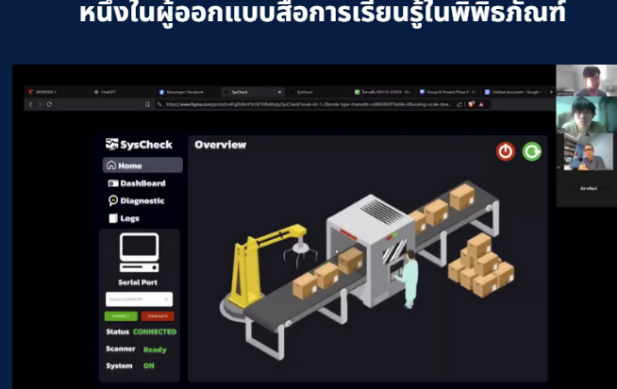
หนึ่งในผู้ออกแบบสื่อการเรียนรู้ในพิพิธภัณฑ์

SysCheck

Home

DashBoard

Diagnostic

Logs

Serial Port

CONNECT

DISCONNECT

Status CONNECTED

Scanner Ready

System ON

Overview

ChatGPT

Messenger | Facebook

SysCheck

SysCheck

Untitled document - Google

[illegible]